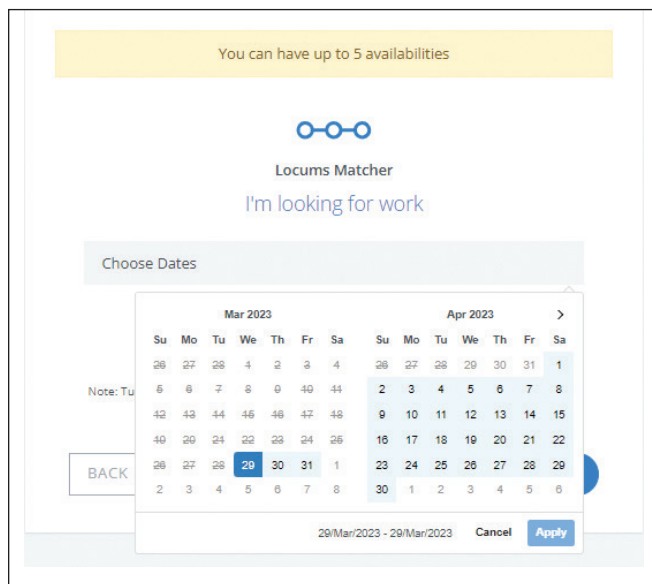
You can have up to 5 availabilities

Locums Matcher

I'm looking for work

Choose Dates

| Mar 2023 | | | | | | |
|---|---|---|---|---|---|---|
| Su | Mo | Tu | We | Th | Fr | Sa |
| 26 | 27 | 28 | 1 | 2 | 3 | 4 |
| 5 | 6 | 7 | 8 | 9 | 10 | 11 |
| 12 | 13 | 14 | 15 | 16 | 17 | 18 |
| 19 | 20 | 21 | 22 | 23 | 24 | 25 |
| 26 | 27 | 28 | 29 | 30 | 31 | 1 |
| 2 | 3 | 4 | 5 | 6 | 7 | 8 |

| Apr 2023 | | | | | | |
|---|---|---|---|---|---|---|
| Su | Mo | Tu | We | Th | Fr | Sa |
| 26 | 27 | 28 | 29 | 30 | 31 | 1 |
| 2 | 3 | 4 | 5 | 6 | 7 | 8 |
| 9 | 10 | 11 | 12 | 13 | 14 | 15 |
| 16 | 17 | 18 | 19 | 20 | 21 | 22 |
| 23 | 24 | 25 | 26 | 27 | 28 | 29 |
| 30 | 1 | 2 | 3 | 4 | 5 | 6 |

Note: Tu

BACK

29/Mar/2023 - 29/Mar/2023 Cancel Apply